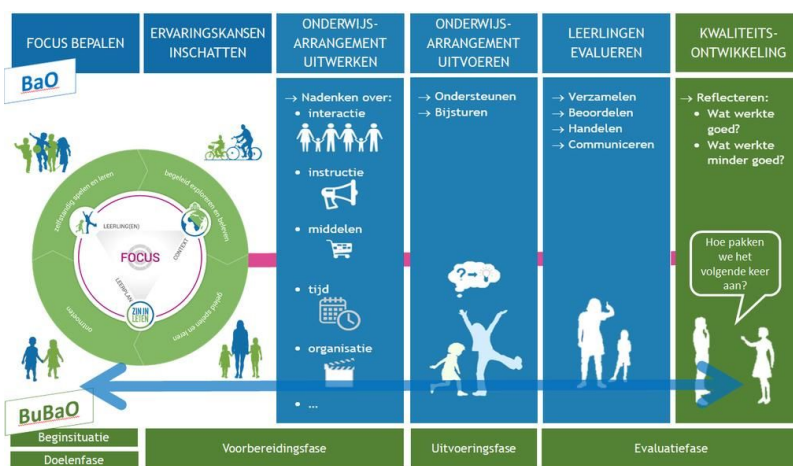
FOCUS BEPALEN

ERVARINGSKANSEN INSCHATTEN

ONDERWIJS-ARRANGEMENT UITWERKEN

ONDERWIJS-ARRANGEMENT UITVOEREN

LEERLINGEN EVALUEREN

KWALITEITS-ONTWIKKELING

BaO

zelfstandig spelen en leren

begeleid exploreren en beleven

geleid spelen en leren

ontmoeten

LEERLING(EN)

CONTEXT

LEERPLAN

FOCUS

ZIN IN LEREN

→ Nadenken over:
• interactie
• instructie
• middelen
• tijd
• organisatie
• ...

→ Ondersteunen
→ Bijsturen

→ Verzamelen
→ Beoordelen
→ Handelen
→ Communiceren

→ Reflecteren:
• Wat werkte goed?
• Wat werkte minder goed?

Hoe pakken we het volgende keer aan?

BuBaO

Beginsituatie

Doelenfase

Voorbereidingsfase

Uitvoeringsfase

Evaluatiefase